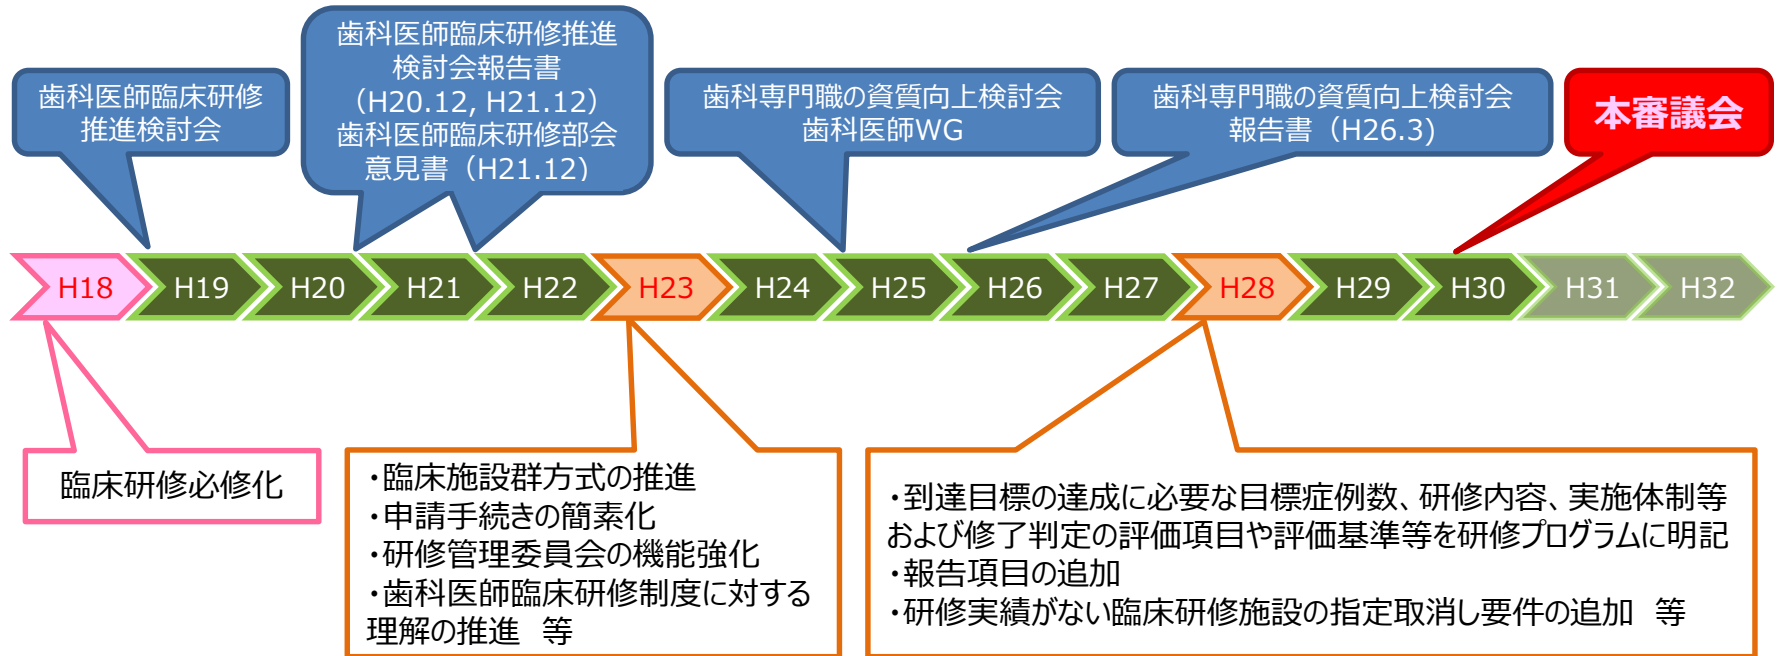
歯科医師臨床研修推進検討会

歯科医師臨床研修推進検討会報告書（H20.12, H21.12）歯科医師臨床研修部会意見書（H21.12）

歯科専門職の資質向上検討会歯科医師WG

歯科専門職の資質向上検討会報告書（H26.3）

本審議会

H18 H19 H20 H21 H22 H23 H24 H25 H26 H27 H28 H29 H30 H31 H32

臨床研修必修化

・臨床施設群方式の推進
・申請手続きの簡素化
・研修管理委員会の機能強化
・歯科医師臨床研修制度に対する理解の推進　等

・到達目標の達成に必要な目標症例数、研修内容、実施体制等および修了判定の評価項目や評価基準等を研修プログラムに明記
・報告項目の追加
・研修実績がない臨床研修施設の指定取消し要件の追加　等